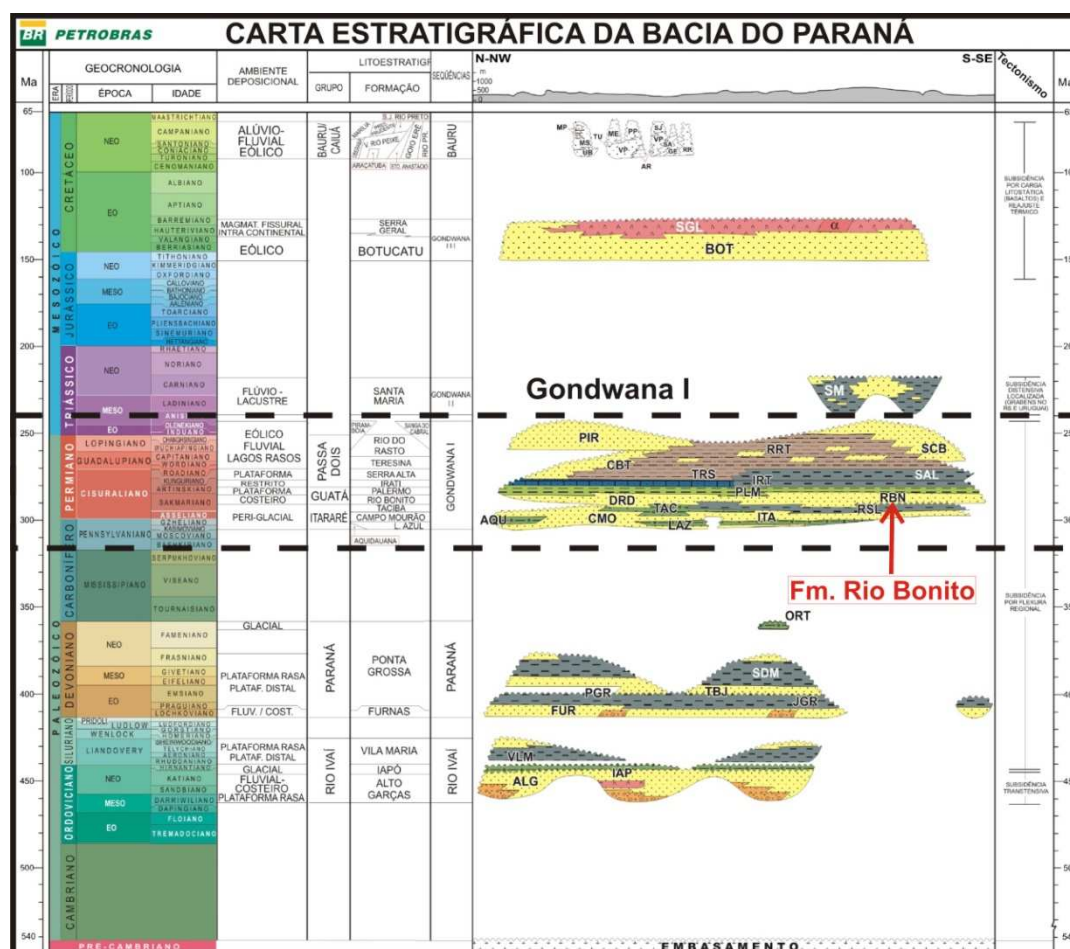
BR PETROBRAS

CARTA ESTRATIGRÁFICA DA BACIA DO PARANÁ

Ma

GEOCRONOLOGIA

ERA | PERÍODO | ÉPOCA | IDADE

AMBIENTE DEPOSICIONAL

LITOESTRATIGRAFIA

GRUPO | FORMAÇÃO

SEQÜÊNCIAS

N-NW

S-SE

Tectonismo

65 100 150 200 250 300 350 400 450 500 540

MESOZOICO CRETÁCEO JURÁSSICO TRIÁSSICO

PALEOZOICO PERMIANO CARBONÍFERO DEVONIANO SILURIANO ORDOVICIANO CAMBRIANO

NEO EO NEO MESO EO NEO MESO EO LOPINGIANO GUADALUPIANO CISURALIANO PENNSYLVANIANO MISSISSIPIANO NEO MESO EO PRIDOLI LUDLOW WENLOCK LLANDOVERY NEO MESO EO

MAASTRICHTIANO CAMPANIANO SANTONIANO CONIACIANO TURONIANO CENOMANIANO ALBIANO APTIANO BARREMIANO HAUTERIVIANO VALANGINIANO BERRIASIANO TITHONIANO KIMMERIDGIANO OXFORDIANO CALLOVIANO BATHONIANO BAJOCIANO AALENIANO TOARCIANO PLIENSBACHIANO SINEMURIANO HETTANGIANO RHAETIANO NORIANO CARNIANO LADINIANO ANISIANO OLENEKIANO INDUANO CHANGHSINGIANO WUCHIAPINGIANO CAPITANIANO WORDIANO ROADIANO KUNGURIANO ARTINSKIANO SAKMARIANO ASSELIANO GZHELIANO KASIMOVIANO MOSCOVIANO BASHKIRIANO SERPUKHOVIANO VISEANO TOURNAISIANO FAMENIANO FRASNIANO GIVETIANO EIFELIANO EMSIANO PRAGUIANO LOCHKOVIANO LUDFORDIANO GORSTIANO HOMERIANO SHEINWOODIANO TELYCHIANO AERONIANO RHUDDANIANO HIRNANTIANO KATIANO SANDBIANO DARRIWILIANO DAPINGIANO FLOIANO TREMADOCIANO

PRÉ-CAMBRIANO

ALÚVIO-FLUVIAL EÓLICO
MAGMAT. FISSURAL INTRA CONTINENTAL
EÓLICO
FLÚVIO - LACUSTRE
EÓLICO FLUVIAL LAGOS RASOS
PLATAFORMA
RESTRITO
PLATAFORMA COSTEIRO
PERI-GLACIAL
GLACIAL
PLATAFORMA RASA PLATAF. DISTAL
FLUV. / COST.
PLATAFORMA RASA PLATAF. DISTAL GLACIAL FLUVIAL-COSTEIRO PLATAFORMA RASA

BAURU/CAIUÁ
PASSA DOIS
GUATÁ
ITARARÉ
PARANÁ
RIO IVAÍ

S.J. RIO PRETO
ARAÇATUBA STO. ANASTÁCIO
SERRA GERAL
BOTUCATU
SANTA MARIA
PIRAMBÓIA SANGA DO CABRAL
RIO DO RASTO
TERESINA
SERRA ALTA
IRATI
PALERMO
RIO BONITO
TACIBA
CAMPO MOURÃO
L. AZUL
AQUIDAUANA
PONTA GROSSA
FURNAS
VILA MARIA
IAPÓ
ALTO GARÇAS

BAURU
GONDWANA III
GONDWANA II
GONDWANA I
PARANÁ
RIO IVAÍ

MP MS UB TU ME VP PP SJ VP SA AR RR

SGL α BOT SM

Gondwana I

PIR RRT SCB CBT TRS IRT SAL PLM DRD TAC RBN RSL AQU CMO LAZ ITA

Fm. Rio Bonito

ORT SDM PGR TBJ FUR JGR VLM IAP ALG

EMBASAMENTO

SUBSIDÊNCIA POR CARGA LITOSTÁTICA (BASALTOS) E REAJUSTE TÉRMICO
SUBSIDÊNCIA DISTENSIVA LOCALIZADA (GRABENS NO RS E URUGUAI)
SUBSIDÊNCIA POR FLEXURA REGIONAL
SUBSIDÊNCIA TRANSTENSIVA